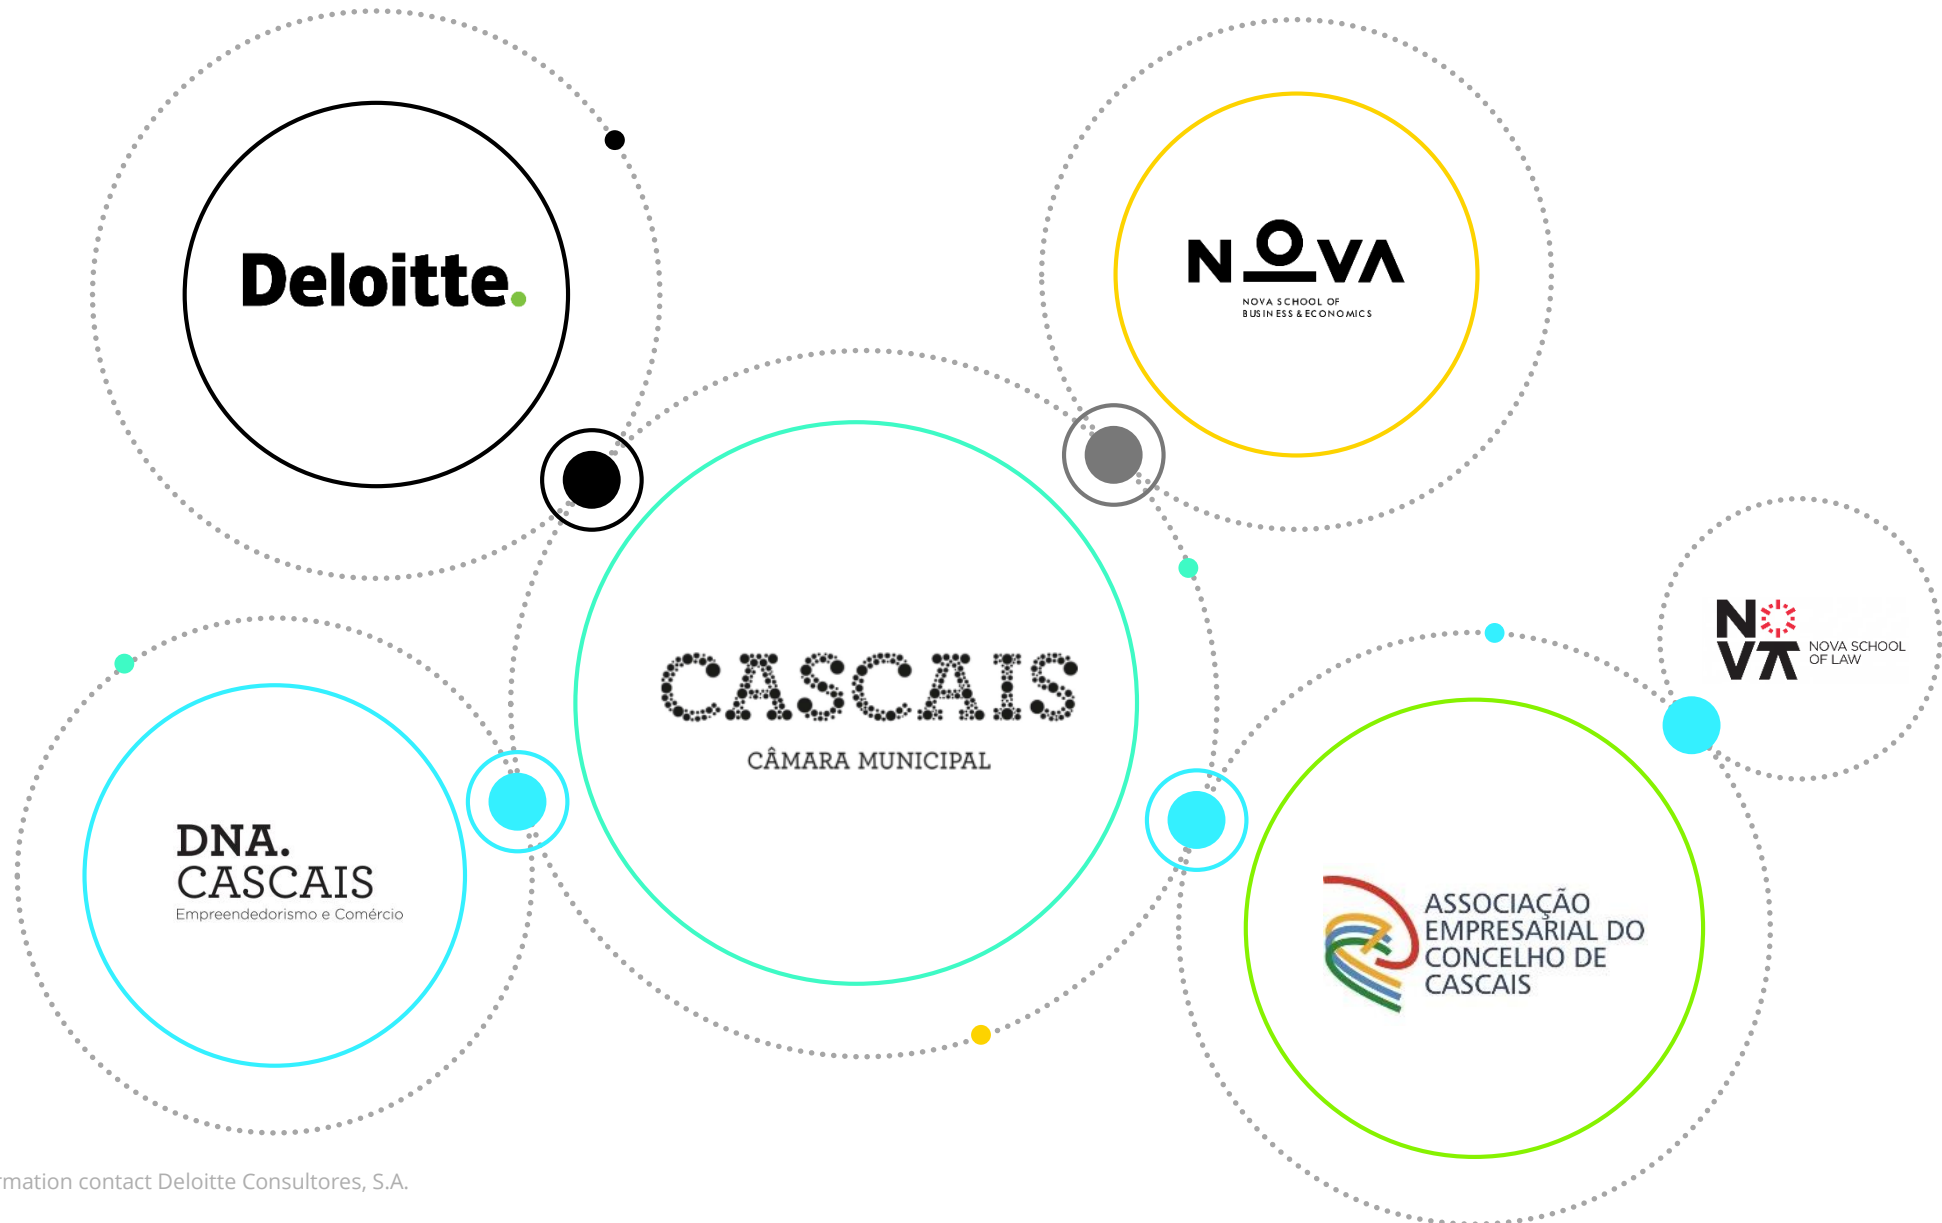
Deloitte.

NOVA
NOVA SCHOOL OF BUSINESS & ECONOMICS

CASCAIS
CÂMARA MUNICIPAL

NOVA
NOVA SCHOOL OF LAW

DNA.
CASCAIS
Empreendedorismo e Comércio

ASSOCIAÇÃO EMPRESARIAL DO CONCELHO DE CASCAIS

rmation contact Deloitte Consultores, S.A.